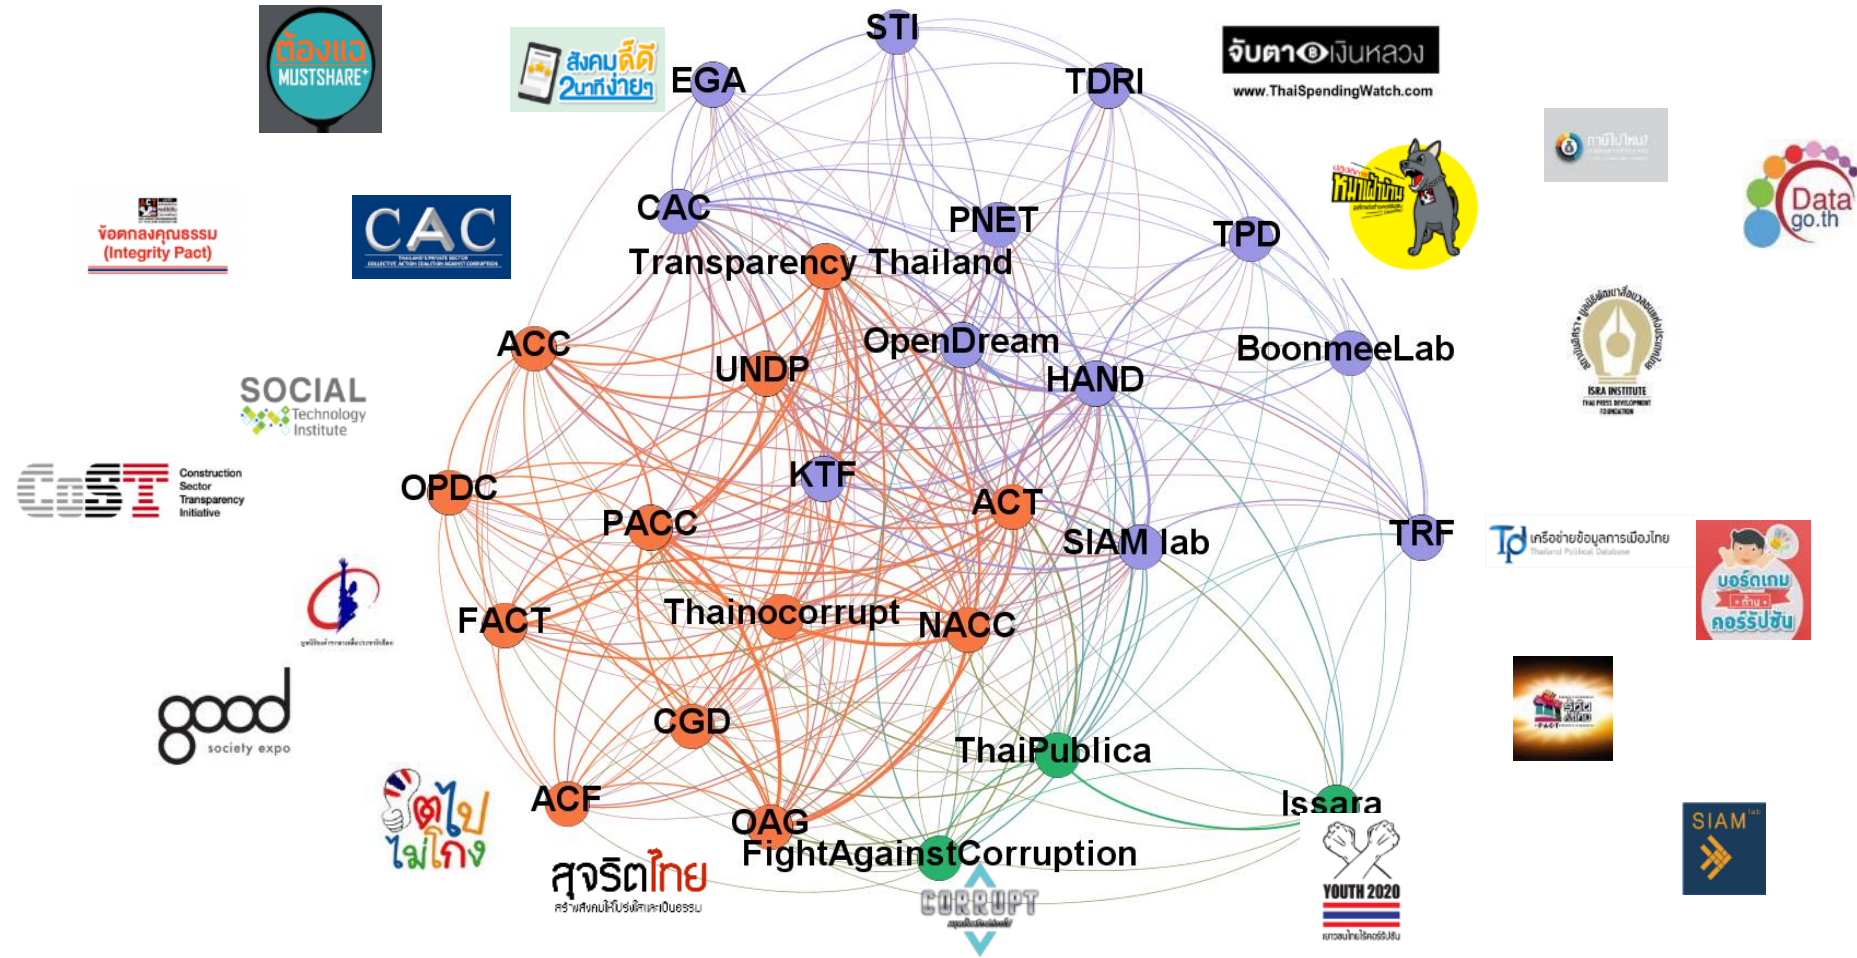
ต้องแฉ MUSTSHARE

สังคมดีดี 2นาทีง่ายๆ

EGA

STI

TDRI

จับตา เงินหลวง
www.ThaiSpendingWatch.com

ข้อตกลงคุณธรรม (Integrity Pact)

CAC

CAC

PNET

TPD

Transparency Thailand

Data go.th

ACC

UNDP

OpenDream

HAND

BoonmeeLab

ISRA INSTITUTE

SOCIAL Technology Institute

CoST Construction Sector Transparency Initiative

OPDC

KTF

ACT

PACC

SIAM lab

TRF

เครือข่ายข้อมูลการเมืองไทย

บอร์ดเกม ต้าน คอร์รัปชัน

FACT

Thainocorrupt

NACC

good society expo

CGD

ThaiPublica

ACF

Issara

ต่อไป ไม่โกง

OAG

FightAgainstCorruption

สุจริตไทย

CORRUPT

YOUTH 2020

SIAM lab